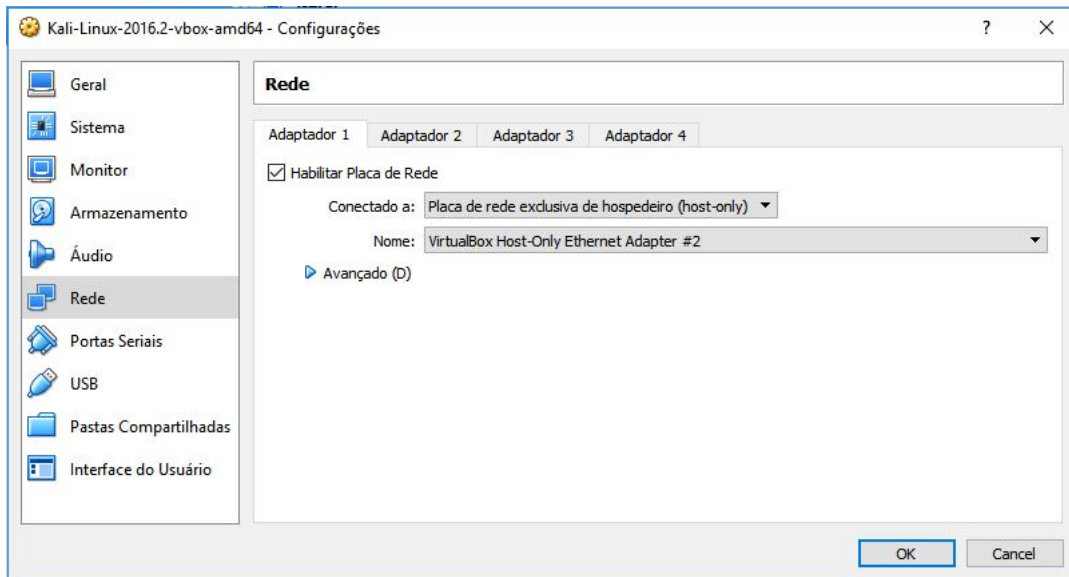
Kali-Linux-2016.2-vbox-amd64 - Configurações ? ×

Geral
Sistema
Monitor
Armazenamento
Áudio
Rede
Portas Seriais
USB
Pastas Compartilhadas
Interface do Usuário

Rede

Adaptador 1 Adaptador 2 Adaptador 3 Adaptador 4

Habilitar Placa de Rede

Conectado a: Placa de rede exclusiva de hospedeiro (host-only)

Nome: VirtualBox Host-Only Ethernet Adapter #2

Avançado (D)

OK Cancel